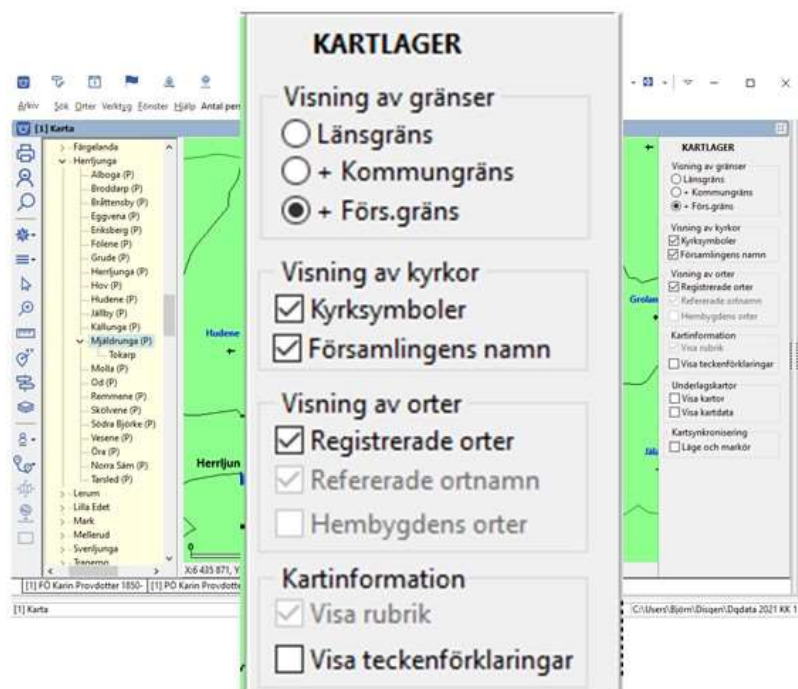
KARTLAGER

Visning av gränser
Länsgräns
+ Kommungräns
+ Förs.gräns

Visning av kyrkor
Kyrksymboler
Församlingens namn

Visning av orter
Registrerade orter
Refererade ortnamn
Hembygdens orter

Kartinformation
Visa rubrik
Visa teckenförklaringar

Arkiv Sök Orter Verktyg Fönster Hjälp Antal per

[1] Karta

Färgelanda
Herrljunga
Alboga (P)
Broddarp (P)
Bråttensby (P)
Eggvena (P)
Eriksberg (P)
Fölene (P)
Grude (P)
Herrljunga (P)
Hov (P)
Hudene (P)
Jällby (P)
Källunga (P)
Mjäldrunga (P)
Tokarp
Molla (P)
Od (P)
Remmene (P)
Skölvene (P)
Södra Björke (P)
Vesene (P)
Öra (P)
Norra Säm (P)
Tarsled (P)
Lerum
Lilla Edet
Mark
Mellerud
Svenljunga
Tranemo

Hudene
Herrljun
Grolan
Jäl
X:6 435 871, Y

[1] FÖ Karin Provdotter 1850- [1] FÖ Karin Provdotte

[1] Karta

C:\Users\Björn\Disgen\Dgdata 2021 KK 1

KARTLAGER
Visning av gränser
Länsgräns
+ Kommungräns
+ Förs.gräns
Visning av kyrkor
Kyrksymboler
Församlingens namn
Visning av orter
Registrerade orter
Refererade ortnamn
Hembygdens orter
Kartinformation
Visa rubrik
Visa teckenförklaringar
Underlagskartor
Visa kartor
Visa kartdata
Kartsynkronisering
Läge och markör